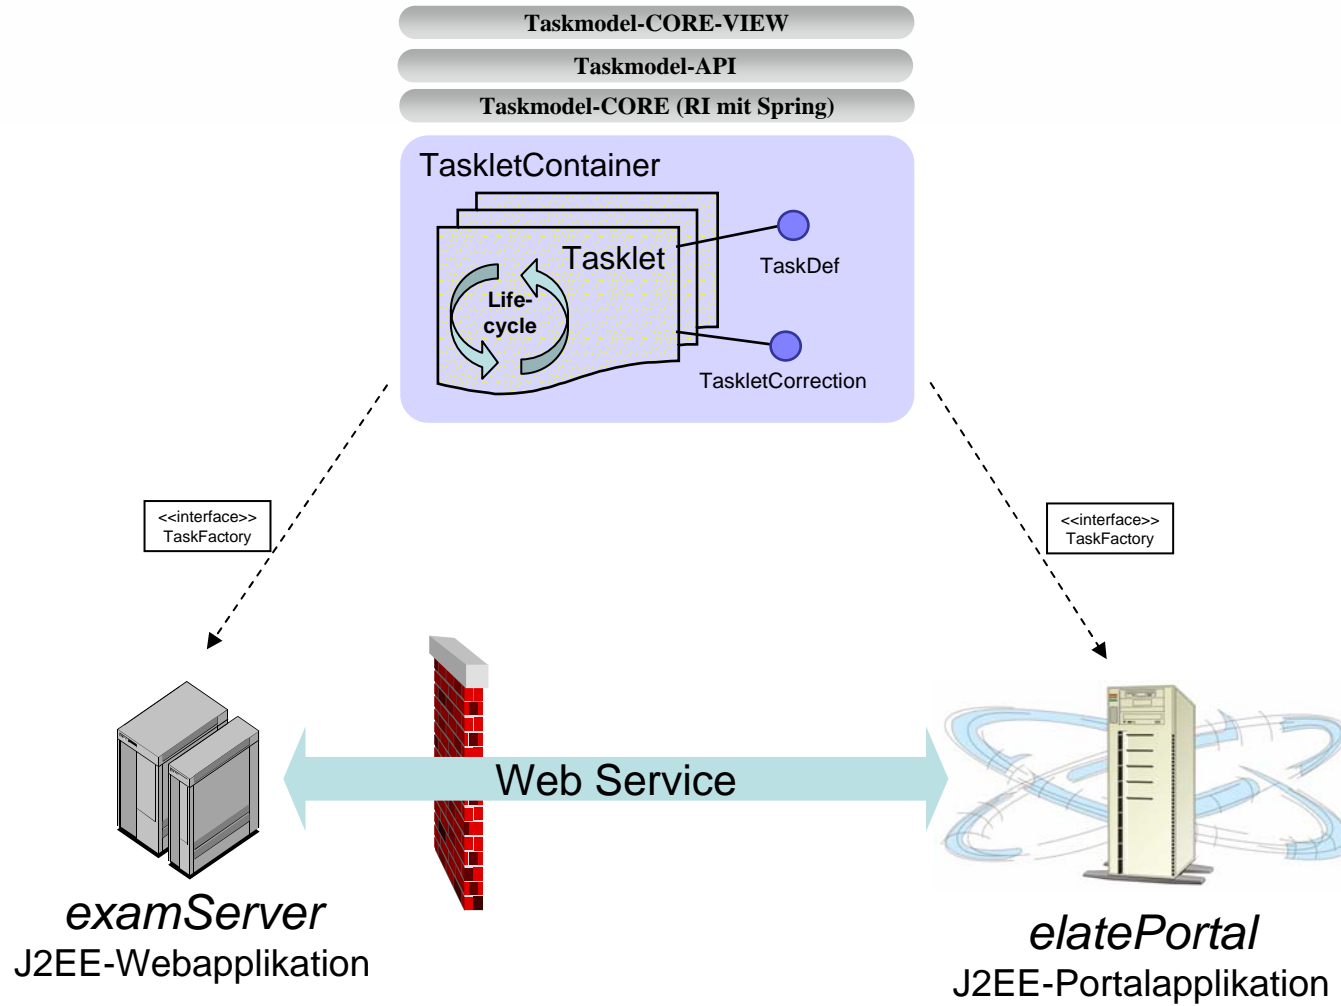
Taskmodel-CORE-VIEW

Taskmodel-API

Taskmodel-CORE (RI mit Spring)

TaskletContainer

Tasklet

Life-cycle

TaskDef

TaskletCorrection

<<interface>>
TaskFactory

<<interface>>
TaskFactory

Web Service

examServer
J2EE-Webapplikation

elatePortal
J2EE-Portalapplikation